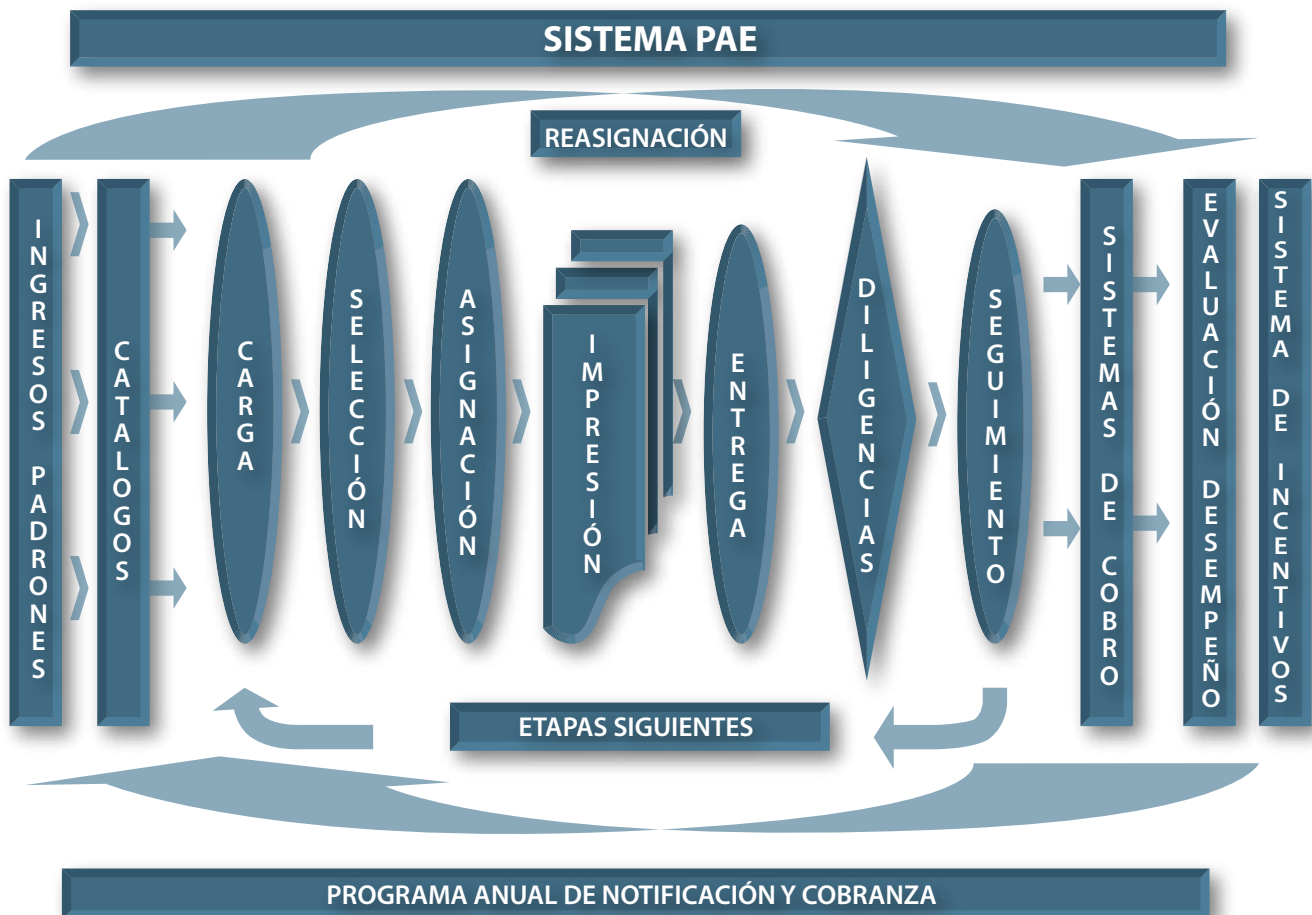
SISTEMA PAE

REASIGNACIÓN

INGRESOS PADRONES

CATALOGOS

CARGA

SELECCIÓN

ASIGNACIÓN

IMPRESIÓN

ENTREGA

DILIGENCIAS

SEGUIMIENTO

SISTEMAS DE COBRO

EVALUACIÓN DESEMPEÑO

SISTEMA DE INCENTIVOS

ETAPAS SIGUIENTES

PROGRAMA ANUAL DE NOTIFICACIÓN Y COBRANZA